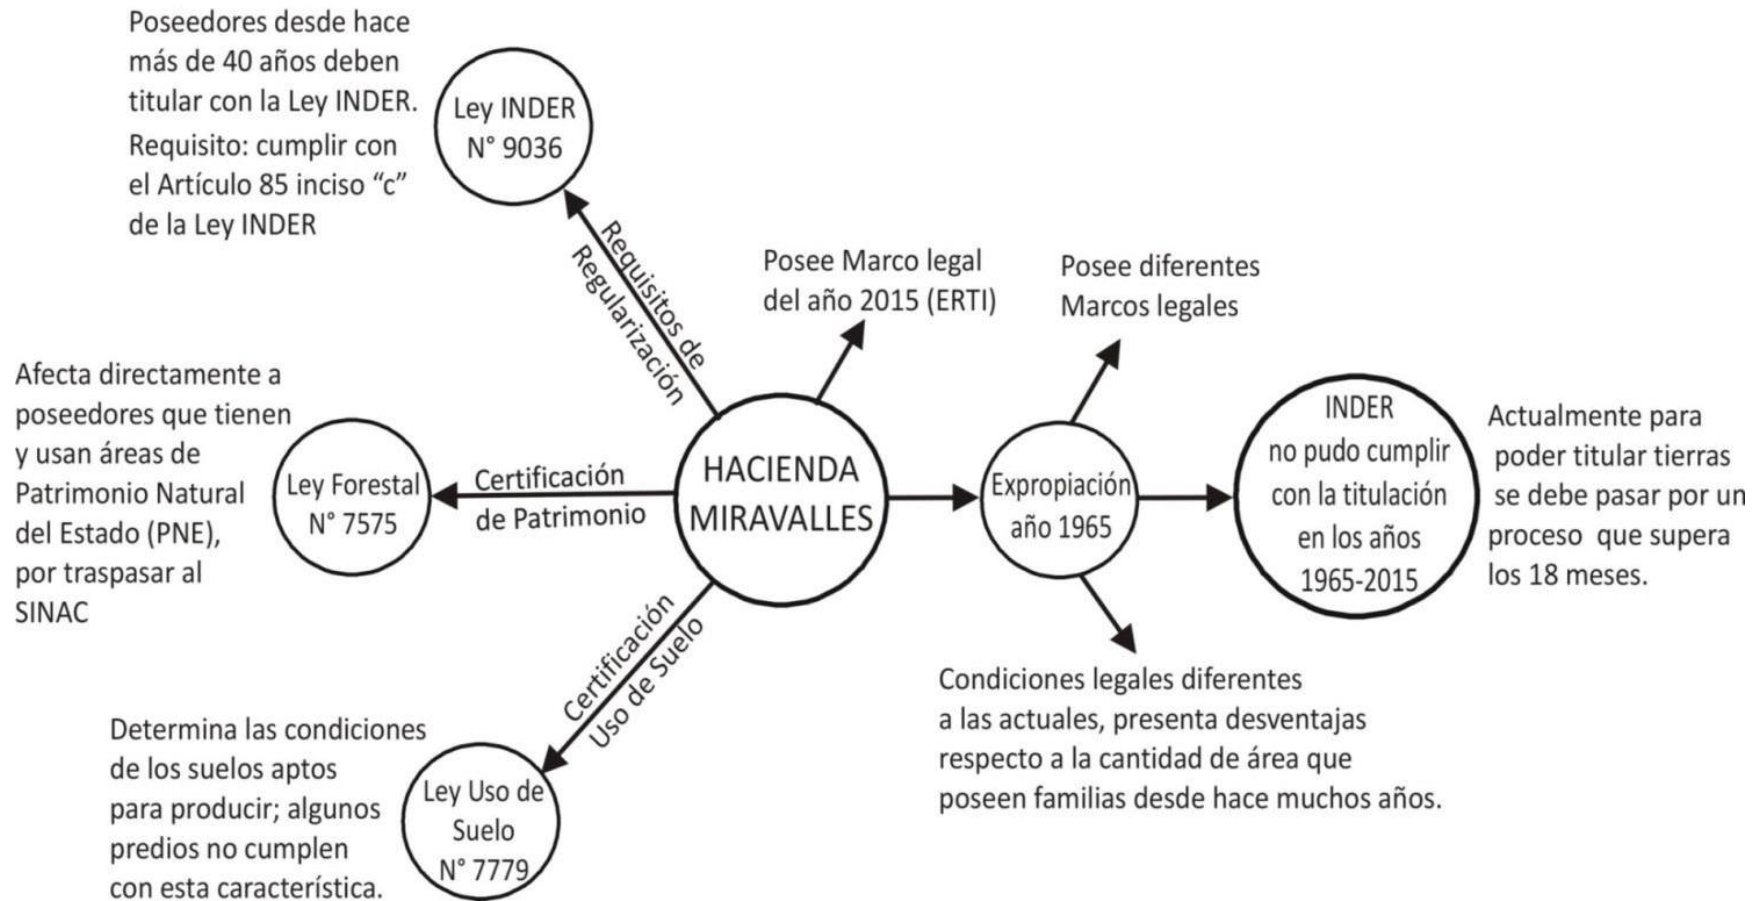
Poseedores desde hace más de 40 años deben titular con la Ley INDER.
Requisito: cumplir con el Artículo 85 inciso "c" de la Ley INDER

Ley INDER N° 9036

Requisitos de Regularización

Posee Marco legal del año 2015 (ERTI)

Posee diferentes Marcos legales

Afecta directamente a poseedores que tienen y usan áreas de Patrimonio Natural del Estado (PNE), por traspasar al SINAC

Ley Forestal N° 7575

Certificación de Patrimonio

HACIENDA MIRAVALLES

Expropiación año 1965

INDER no pudo cumplir con la titulación en los años 1965-2015

Actualmente para poder titular tierras se debe pasar por un proceso que supera los 18 meses.

Certificación Uso de Suelo

Condiciones legales diferentes a las actuales, presenta desventajas respecto a la cantidad de área que poseen familias desde hace muchos años.

Determina las condiciones de los suelos aptos para producir; algunos predios no cumplen con esta característica.

Ley Uso de Suelo N° 7779